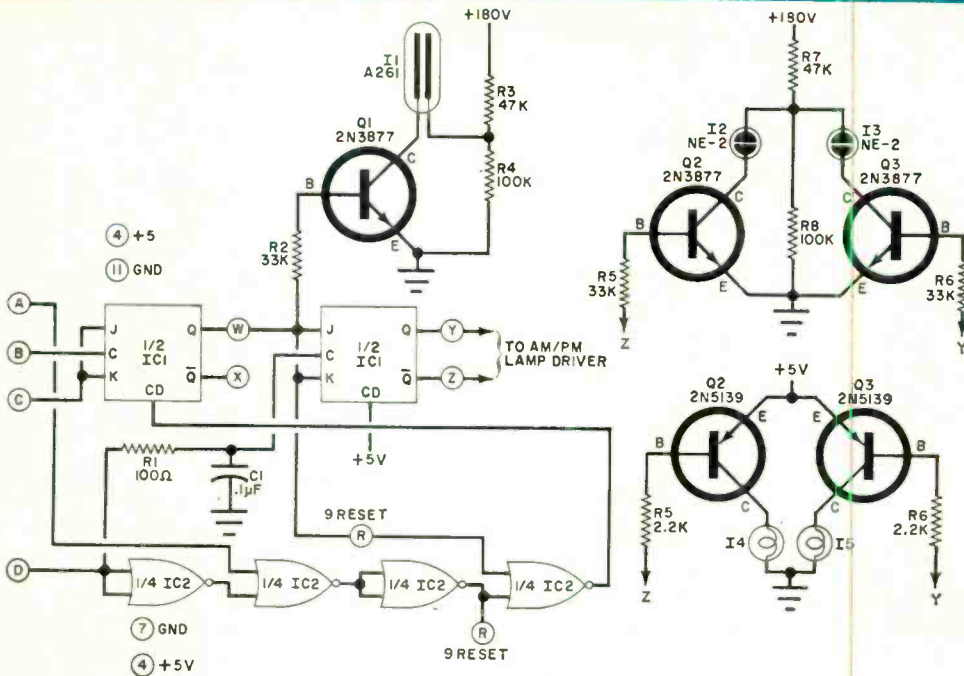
+180V
I1
A261
R3
47K
Q1
2N3877
C
R4
100K
B
E
R2
33K
4 +5
11 GND
A
B
C
J
C
K
1/2
IC1
CD
Q
$\bar{Q}$
W
X
J
C
K
1/2
IC1
CD
Q
$\bar{Q}$
Y
Z
TO AM/PM
LAMP DRIVER
+5V
R1
100Ω
C1
.1µF
9 RESET
R
D
1/4 IC2
1/4 IC2
1/4 IC2
1/4 IC2
7 GND
4 +5V
R
9 RESET
+180V
R7
47K
I2
NE-2
I3
NE-2
Q2
2N3877
Q3
2N3877
C
C
B
B
R8
100K
R5
33K
E
E
R6
33K
Z
Y
+5V
Q2
2N5139
Q3
2N5139
E
E
B
B
R5
2.2K
C
C
R6
2.2K
I4
I5
Z
Y